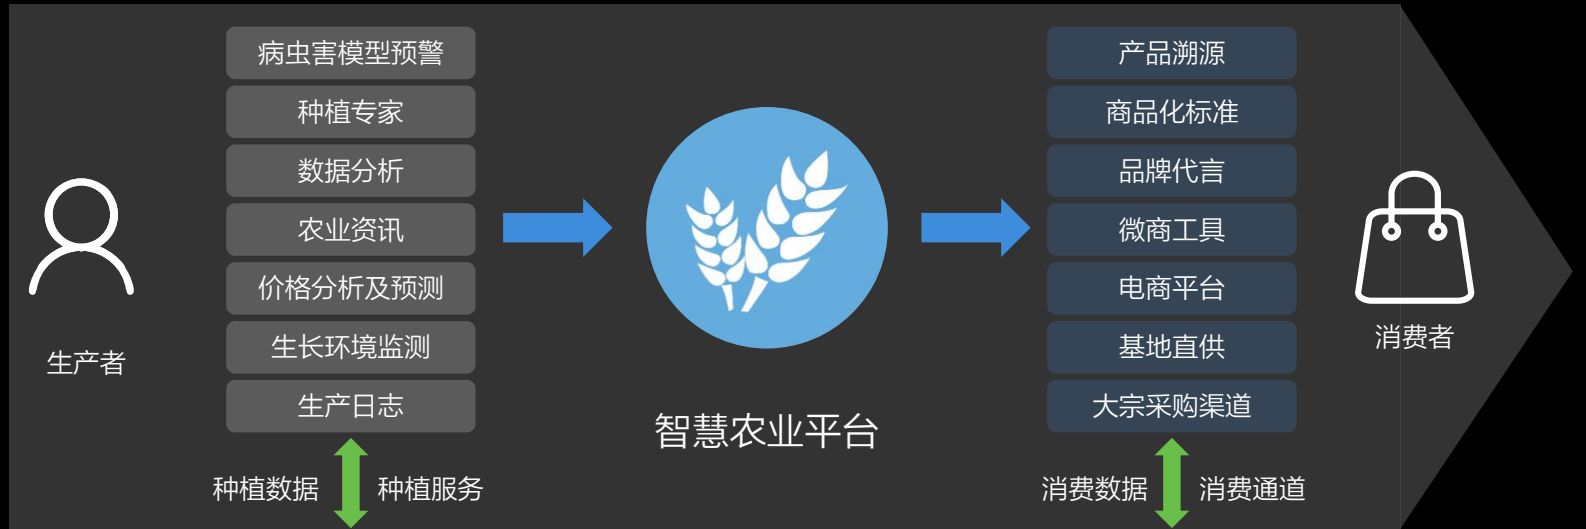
生产者

病虫害模型预警
种植专家
数据分析
农业资讯
价格分析及预测
生长环境监测
生产日志

种植数据
种植服务

智慧农业平台

产品溯源
商品化标准
品牌代言
微商工具
电商平台
基地直供
大宗采购渠道

消费数据
消费通道

消费者